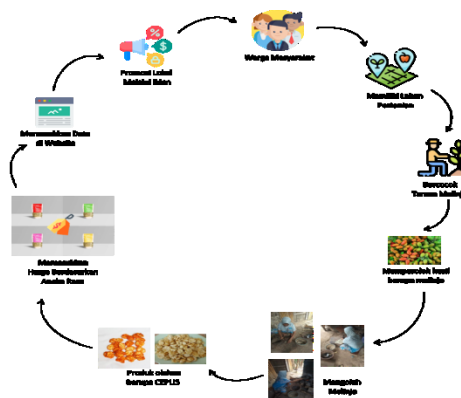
Promosi Lokal Melalui Iklan

Warga Masyarakat

Memiliki Lahan Pertanian

Bercocok Tanam Melinjo

Memperoleh hasil tanam melinjo

Mengolah Melinjo

Produk olahan Sangai CEPUS

Menentukan Harga Berdasarkan Aneka Rasa

Menampilkan Data di Website